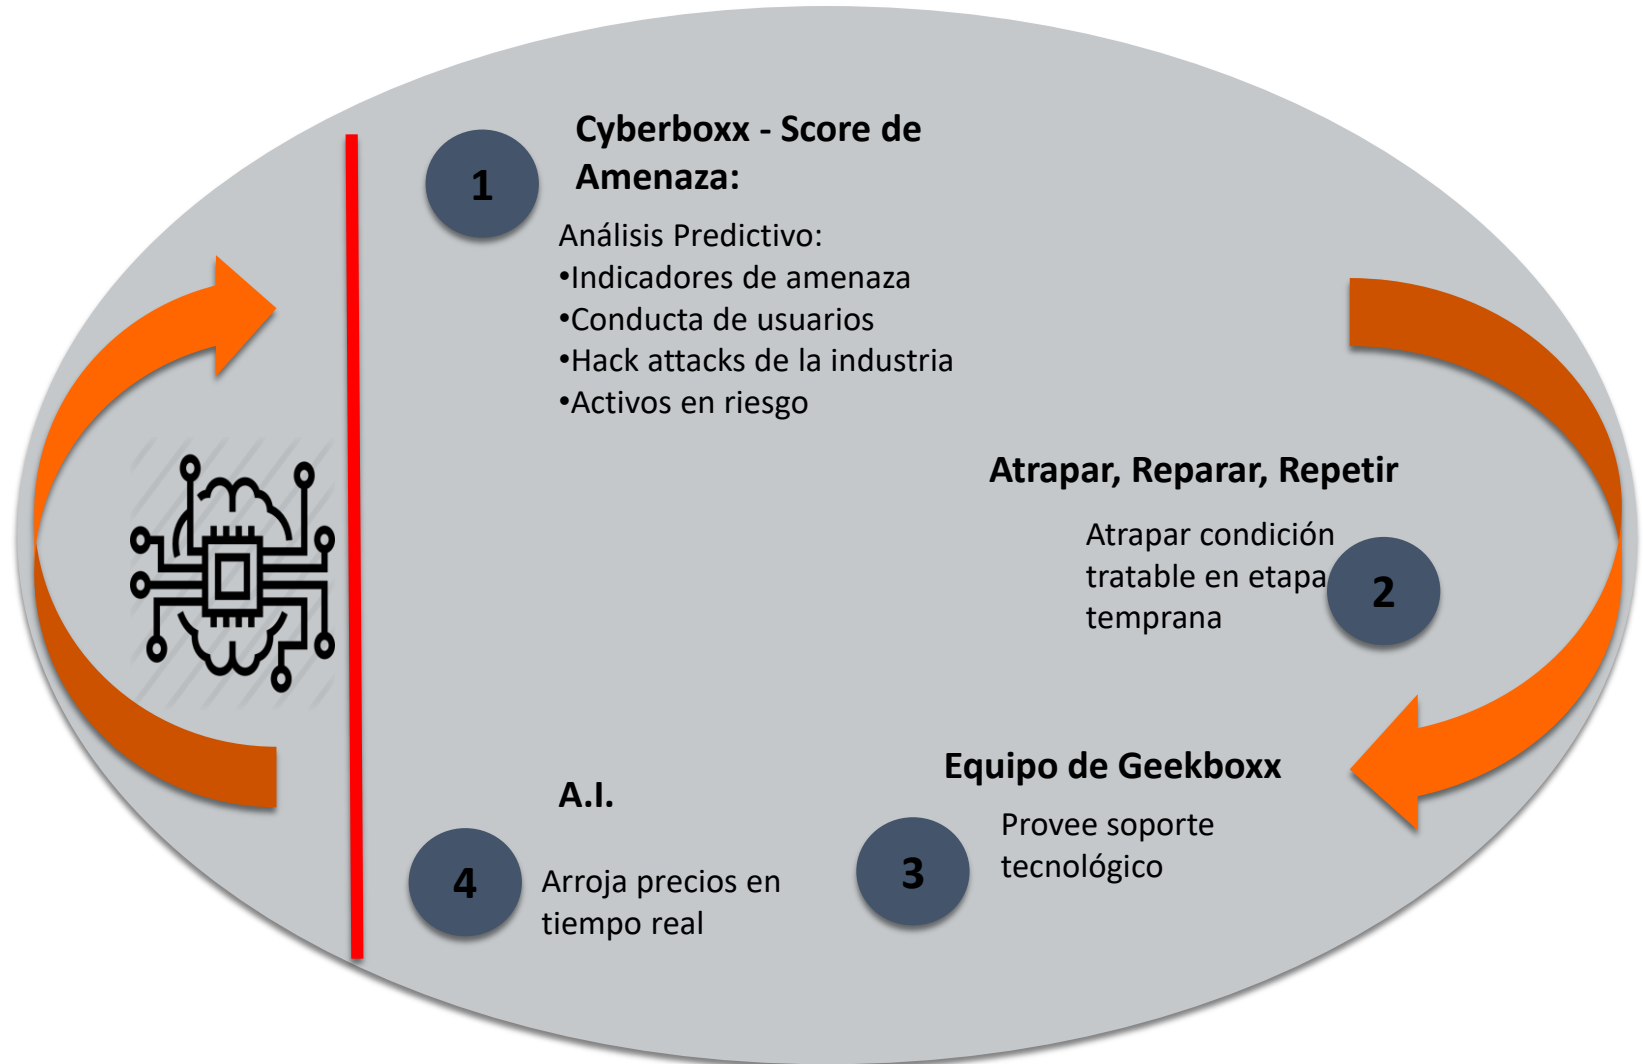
1

Cyberboxx - Score de Amenaza:

Análisis Predictivo:
•Indicadores de amenaza
•Conducta de usuarios
•Hack attacks de la industria
•Activos en riesgo

Atrapar, Reparar, Repetir

Atrapar condición tratable en etapa temprana

2

Equipo de Geekboxx

3

Provee soporte tecnológico

A.I.

4

Arroja precios en tiempo real